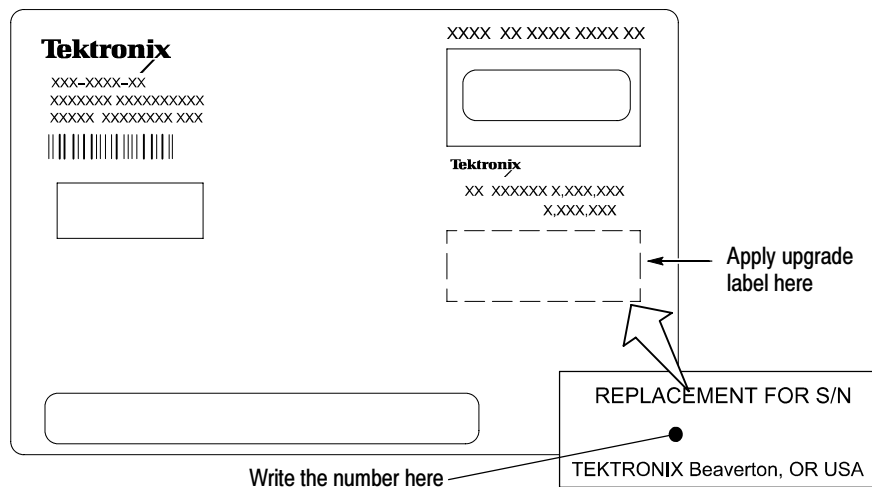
Tektronix
XXX–XXXX–XX
XXXXXXX XXXXXXXXXX
XXXXX XXXXXXXX XXX

XXXX XX XXXX XXXX XX

Tektronix
XX XXXXXX X,XXX,XXX
X,XXX,XXX

Apply upgrade label here

REPLACEMENT FOR S/N

TEKTRONIX Beaverton, OR USA

Write the number here